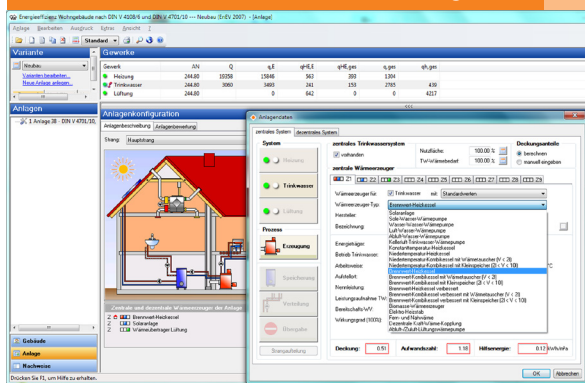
EnergieEffizienz Wohngebäude nach DIN V 4108/6 und DIN V 4701/10 --- Neubau (EnEV 2007) - [Anlage]

Anlage Bearbeiten Ausdruck Extras Ansicht ?

Standard

Variante

Neubau

Varianten bearbeiten...
Neue Anlage anlegen...

Gewerke

| Gewerk | AN | Q | q_E | qHE,E | qWE,ges | q_ges | qh,ges |
|---|---|---|---|---|---|---|---|
| Heizung | 244.80 | 19058 | 15846 | 563 | 393 | 1304 | |
| Trinkwasser | 244.80 | 3060 | 3493 | 241 | 159 | 2765 | 439 |
| Lüftung | 244.80 | 0 | 842 | 0 | 0 | 4217 | |

Anlagen

1 Anlage 3B - DIN V 4701/10;

Anlagenkonfiguration

Anlagenbeschreibung Anlagenbewertung

Strang: Hauptstrang

Zentrale und dezentrale Wärmeerzeuger der Anlage

2 Brennwert-Heizkessel
2 Solaranlage
3 Wärmeübertrager Lüftung

Gebäude

Anlage

Nachweise

Drücken Sie F1, um Hilfe zu erhalten.

Anlagendaten

zentrales System dezentrales System

System

Heizung

Trinkwasser

Lüftung

Prozess

Erzeugung

Speicherung

Verteilung

Übergabe

Strangaufteilung

zentrales Trinkwassersystem

vorhanden

Nutzfläche: 100.00 %

TW-Wärmebedarf: 100.00 %

Deckungsanteile

berechnen

manuell eingeben

zentrale Wärmeerzeuger

21 22 23 24 25 26 27 28 29

Wärmeerzeuger für: Trinkwasser mit Standardwerten

Wärmeerzeuger-Typ: Brennwert-Heizkessel

Hersteller:

Bezeichnung:

Energieträger:

Betrieb Trinkwasser:

Arbeitsweise:

Aufstellort:

Nennleistung:

Leistungsaufnahme TW:

Bereitschafts-WV:

Wirkungsgrad (100%):

Solaranlage
Sole-Wasser-Wärmepumpe
Wasser-Wasser-Wärmepumpe
Luft-Wasser-Wärmepumpe
Abluft-Wasser-Wärmepumpe
Kellerluft-Trinkwasser-Wärmepumpe
Konstanttemperatur-Heizkessel
Niedertemperatur-Heizkessel
Niedertemperatur-Kombikessel mit Wärmetauscher (V < 2l)
Niedertemperatur-Kombikessel mit Kleinspeicher (2l < V < 10l)
Brennwert-Heizkessel
Brennwert-Kombikessel mit Wärmetauscher (V < 2l)
Brennwert-Kombikessel mit Kleinspeicher (2l < V < 10l)
Brennwert-Heizkessel verbessert
Brennwert-Kombikessel verbessert mit Wärmetauscher (V < 2l)
Brennwert-Kombikessel verbessert mit Kleinspeicher (2l < V < 10l)
Biomasse-Wärmeerzeuger
Elektro-Heizstab
Fern- und Nahwärme
Dezentrale Kraft-Wärme-Kopplung
Abluft-/Zuluft-Lüftungswärmepumpe

Deckung: 0.51

Aufwandszahl: 1.18

Hilfsenergie: 0.12 kWh/m²a

OK Abbrechen